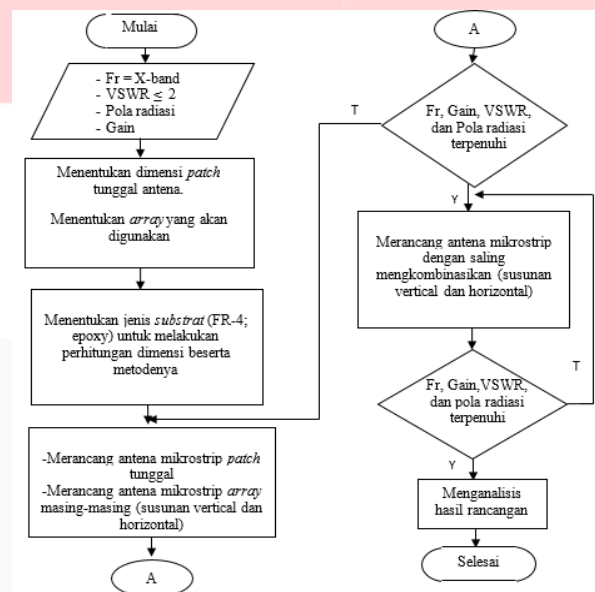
Mulai

- Fr = X-band
- VSWR $\leq$ 2
- Pola radiasi
- Gain

Menentukan dimensi *patch* tunggal antena.

Menentukan *array* yang akan digunakan

Menentukan jenis *substrat* (FR-4; epoxy) untuk melakukan perhitungan dimensi beserta metodenya

-Merancang antena mikrostrip *patch* tunggal
-Merancang antena mikrostrip *array* masing-masing (susunan vertical dan horizontal)

A

A

Fr, Gain, VSWR, dan Pola radiasi terpenuhi

T

Y

Merancang antena mikrostrip dengan saling mengkombinasikan (susunan vertical dan horizontal)

Fr, Gain,VSWR, dan pola radiasi terpenuhi

T

Y

Menganalisis hasil rancangan

Selesai